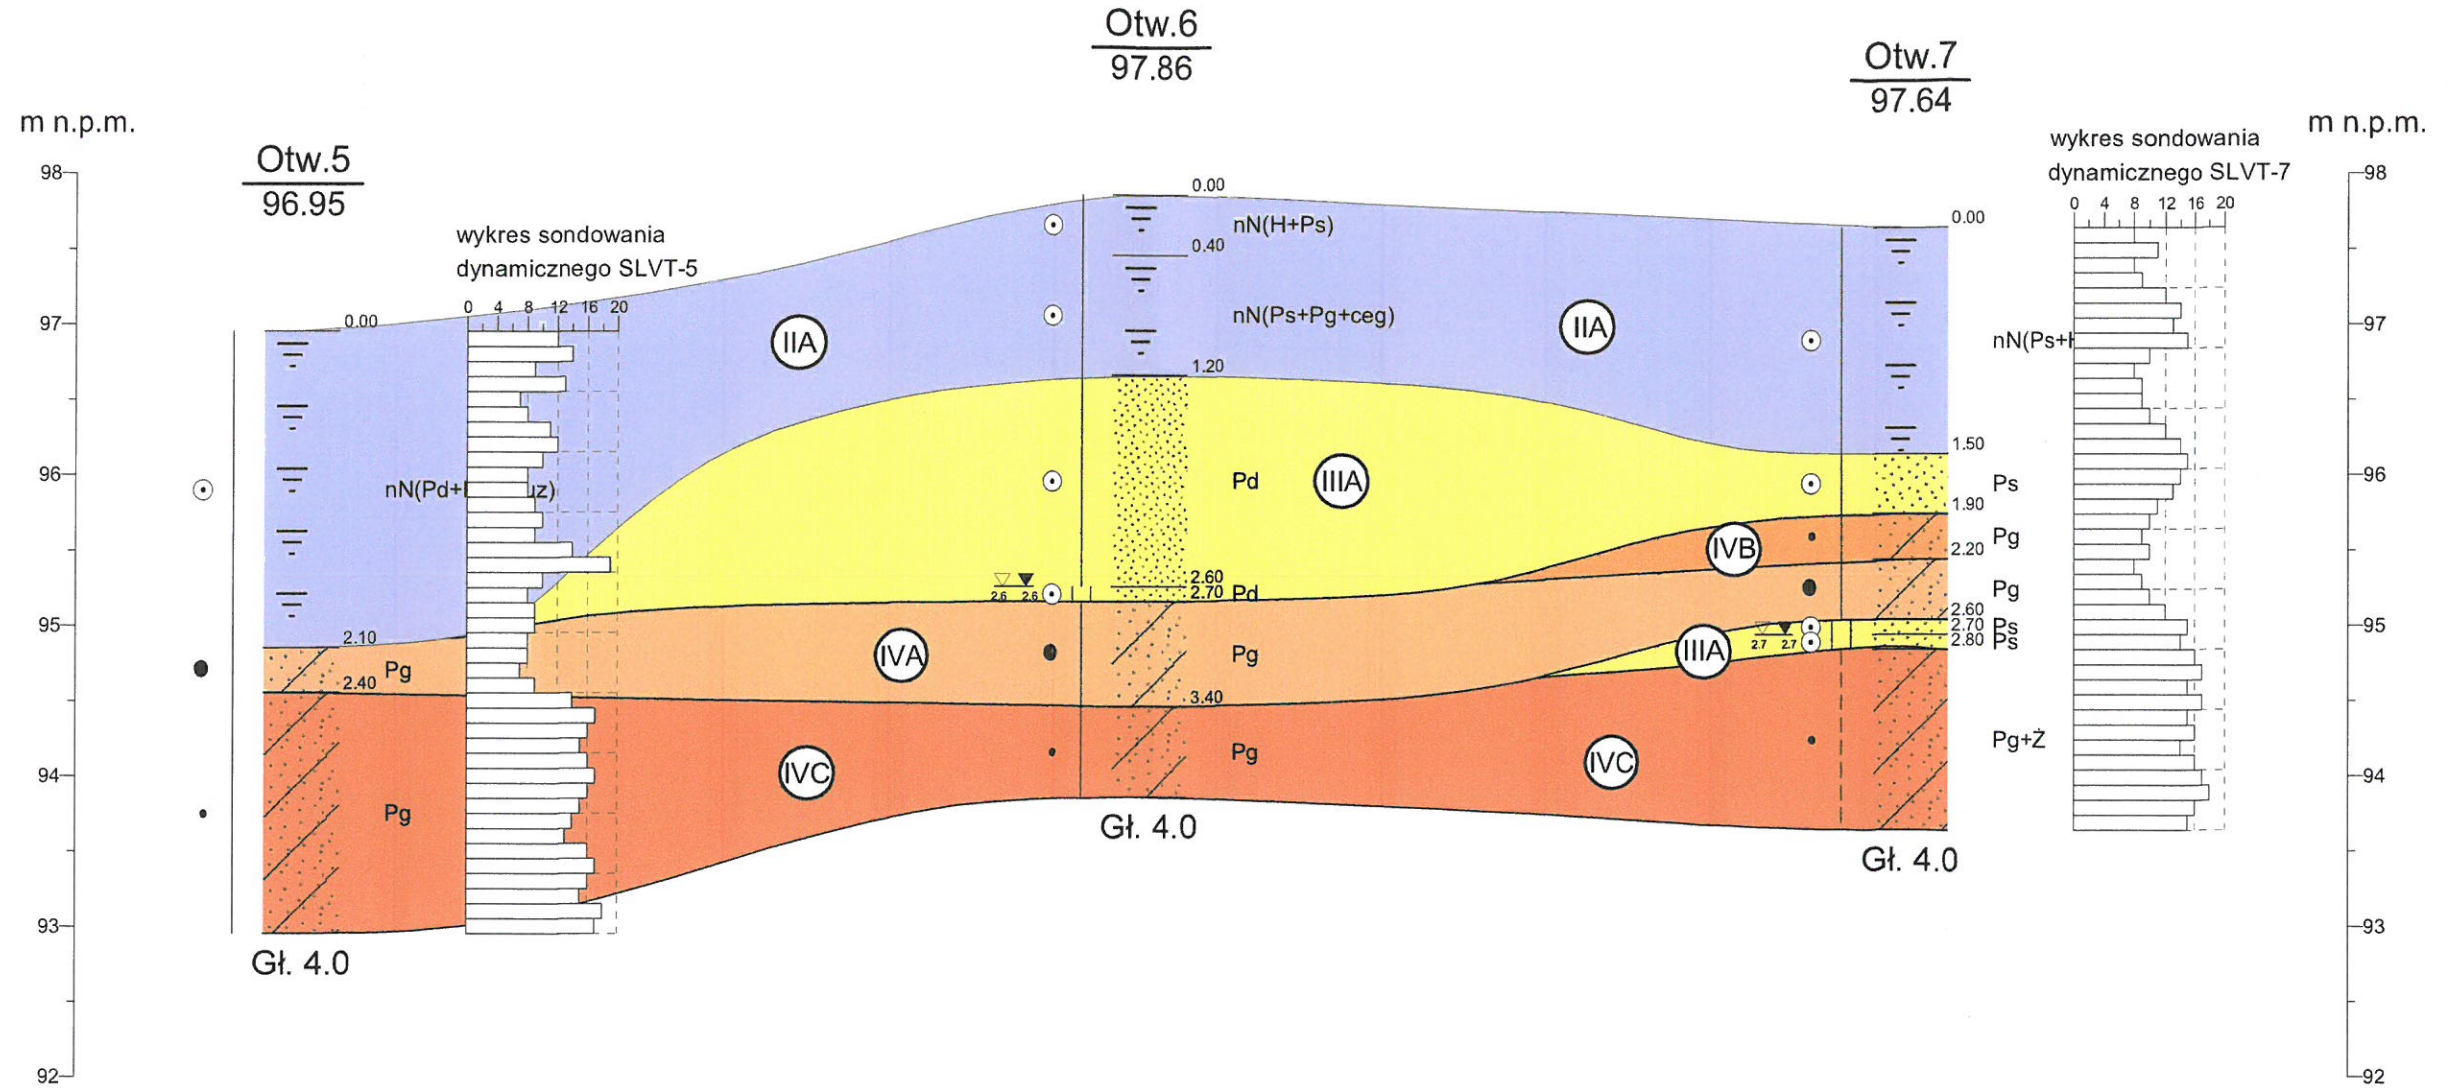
Otw.6
97.86

Otw.7
97.64

m n.p.m.

m n.p.m.

wykres sondowania dynamicznego SLVT-7
0 4 8 12 16 20

Otw.5
96.95

98
97
96
95
94
93
92

wykres sondowania dynamicznego SLVT-5
0 4 8 12 16 20

0.00
nN(H+Ps)
0.40
nN(Ps+Pg+ceg)
1.20

0.00

IIA
IIA

0.00

nN(Pd+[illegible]uz)

Pd
IIIA

1.50
Ps
1.90
Pg
2.20
IVB
Pg
2.60
2.70 Ps
2.80 Ps

2.6 2.6
2.60
2.70 Pd

2.10
Pg
2.40

IVA
Pg
IIIA
2.7 2.7

3.40

Pg
IVC
Pg
IVC
Pg+Ż
Pg

Gł. 4.0
Gł. 4.0
Gł. 4.0

nN(Ps+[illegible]

98
97
96
95
94
93
92